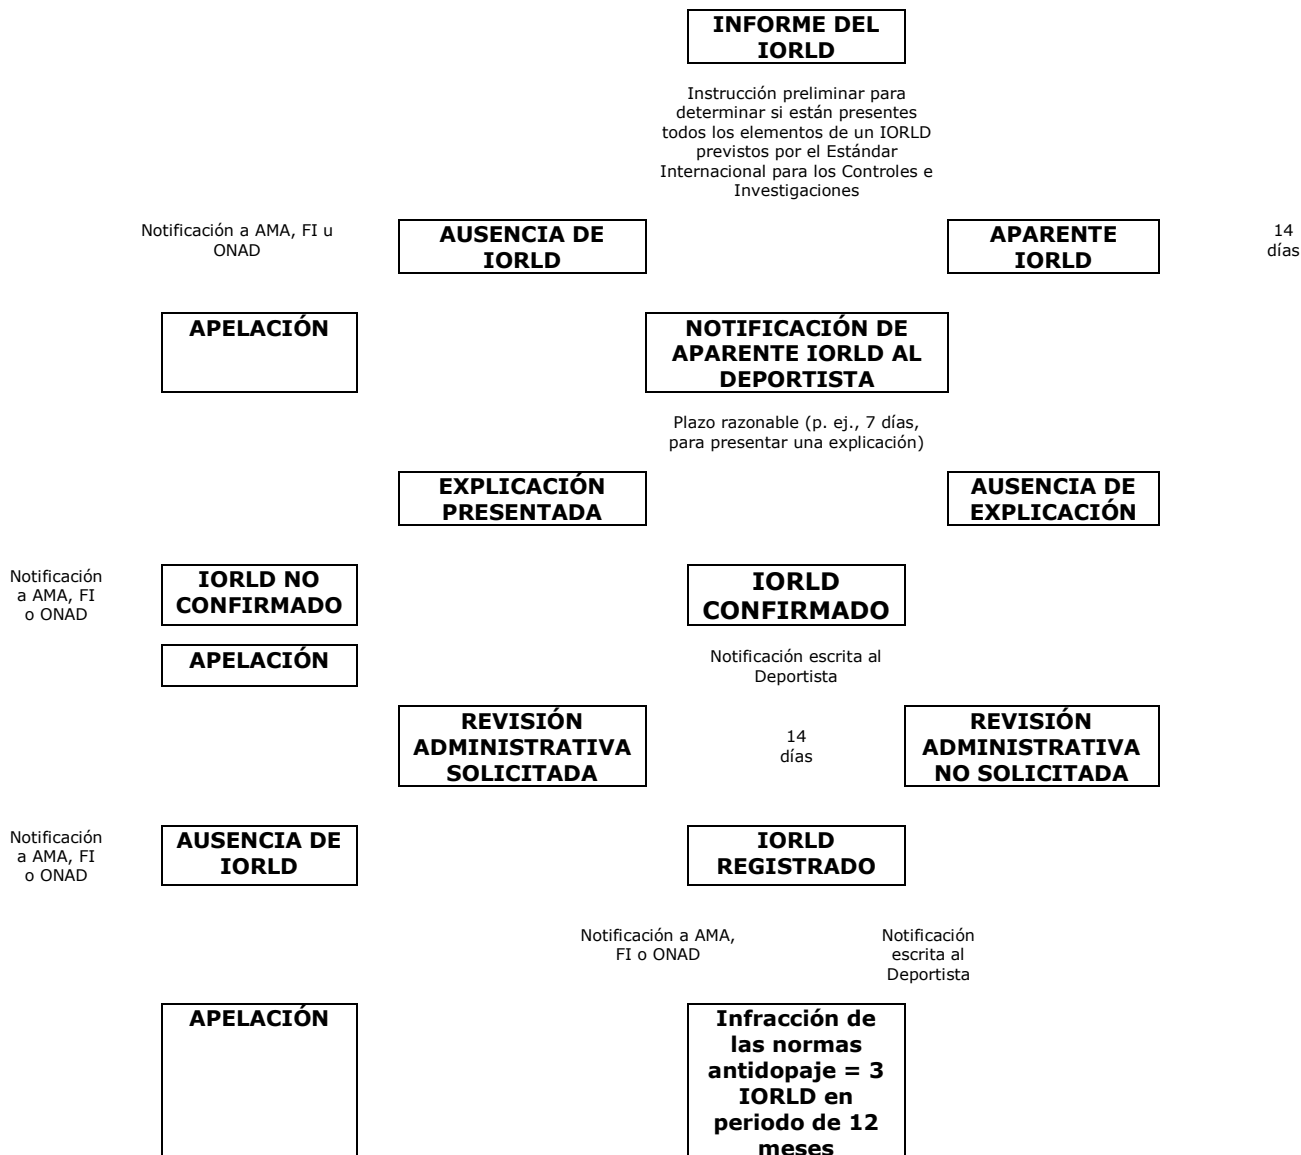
INFORME DEL IORLD

Instrucción preliminar para determinar si están presentes todos los elementos de un IORLD previstos por el Estándar Internacional para los Controles e Investigaciones

Notificación a AMA, FI u ONAD

AUSENCIA DE IORLD

APARENTE IORLD

14 días

APELACIÓN

NOTIFICACIÓN DE APARENTE IORLD AL DEPORTISTA

Plazo razonable (p. ej., 7 días, para presentar una explicación)

EXPLICACIÓN PRESENTADA

AUSENCIA DE EXPLICACIÓN

Notificación a AMA, FI o ONAD

IORLD NO CONFIRMADO

IORLD CONFIRMADO

APELACIÓN

Notificación escrita al Deportista

REVISIÓN ADMINISTRATIVA SOLICITADA

14 días

REVISIÓN ADMINISTRATIVA NO SOLICITADA

Notificación a AMA, FI o ONAD

AUSENCIA DE IORLD

IORLD REGISTRADO

Notificación a AMA, FI o ONAD

Notificación escrita al Deportista

APELACIÓN

Infracción de las normas antidopaje = 3 IORLD en periodo de 12 meses